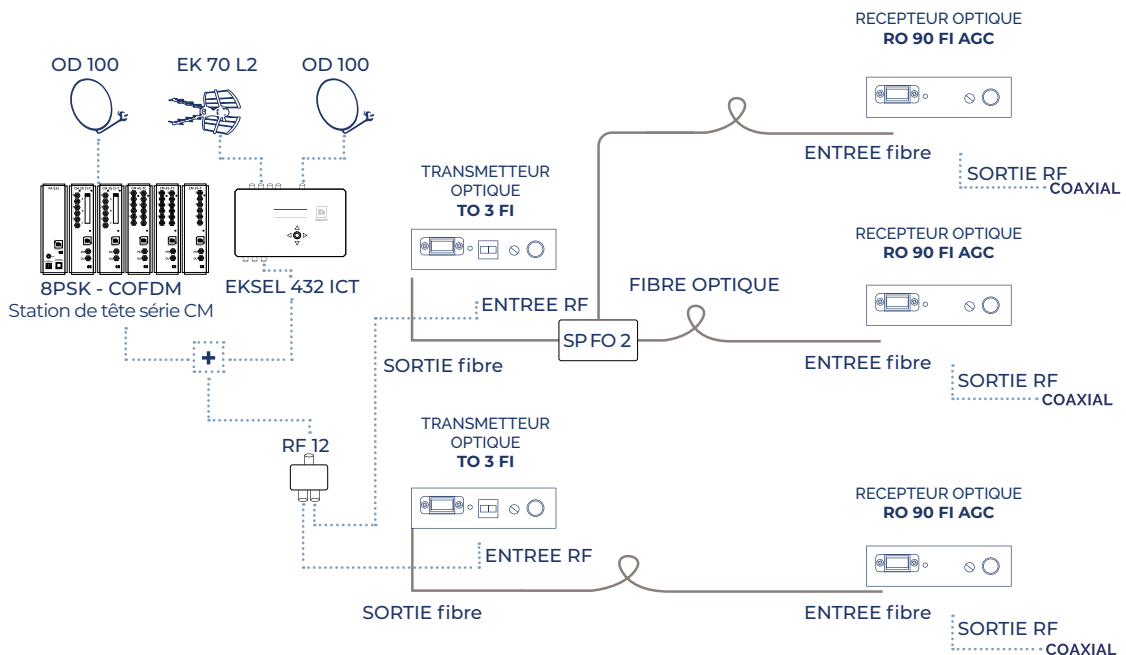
OD 100
EK 70 L2
OD 100

RECEPTEUR OPTIQUE
RO 90 FI AGC

ENTREE fibre
SORTIE RF
COAXIAL

TRANSMETTEUR OPTIQUE
TO 3 FI

RECEPTEUR OPTIQUE
RO 90 FI AGC

8PSK - COFDM
Station de tête série CM

EKSEL 432 ICT

FIBRE OPTIQUE

ENTREE RF

SP FO 2

ENTREE fibre

SORTIE fibre

SORTIE RF
COAXIAL

+

TRANSMETTEUR OPTIQUE
TO 3 FI

RF 12

RECEPTEUR OPTIQUE
RO 90 FI AGC

ENTREE RF

SORTIE fibre

ENTREE fibre

SORTIE RF
COAXIAL